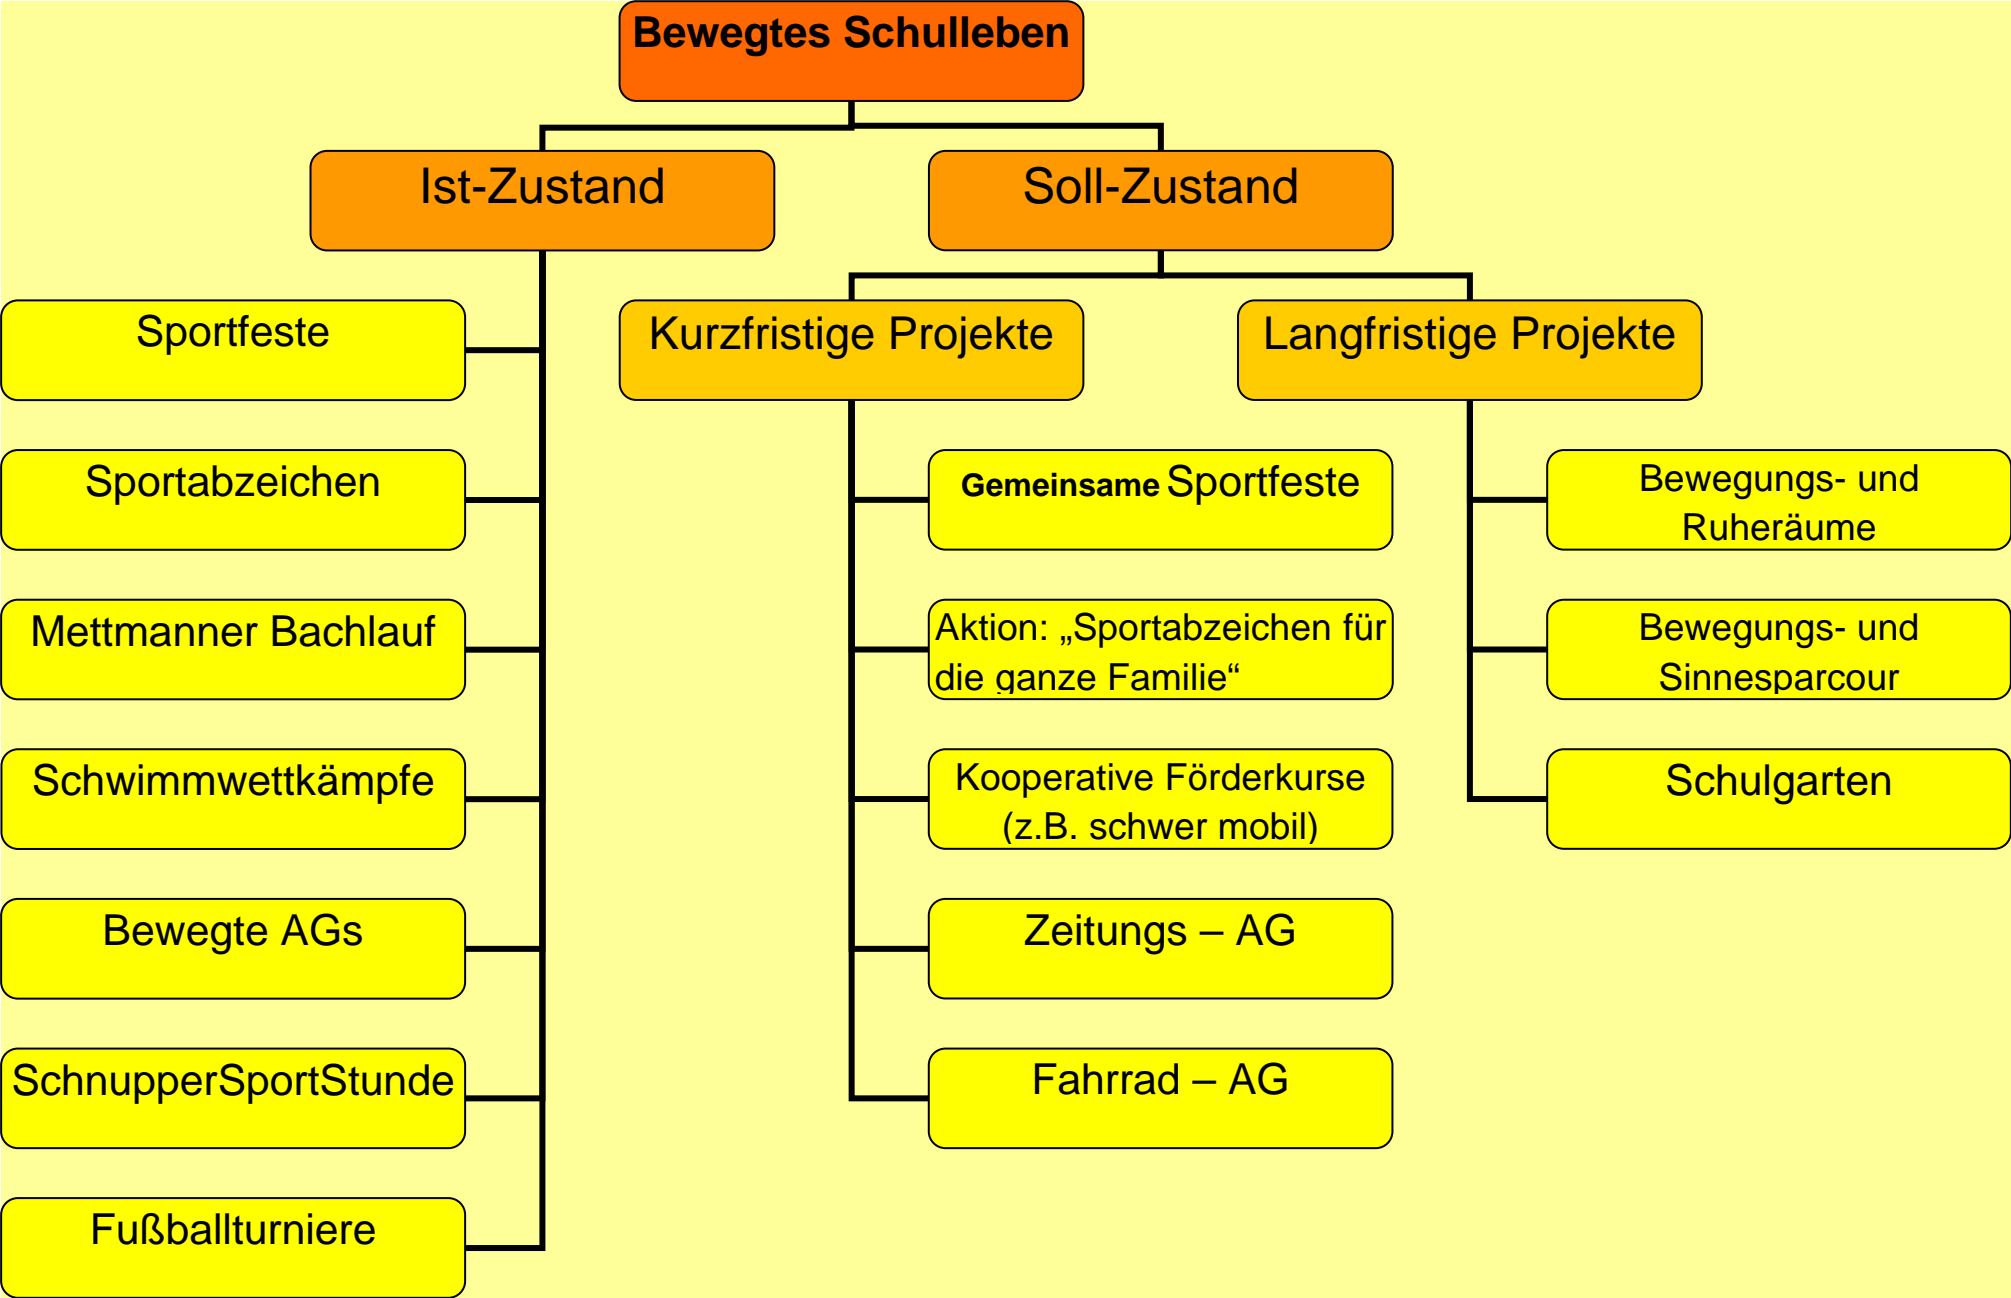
Bewegtes Schulleben

Ist-Zustand

Soll-Zustand

Sportfeste

Sportabzeichen

Mettmanner Bachlauf

Schwimmwettkämpfe

Bewegte AGs

SchnupperSportStunde

Fußballturniere

Kurzfristige Projekte

Gemeinsame Sportfeste

Aktion: „Sportabzeichen für die ganze Familie“

Kooperative Förderkurse (z.B. schwer mobil)

Zeitungs – AG

Fahrrad – AG

Langfristige Projekte

Bewegungs- und Ruheräume

Bewegungs- und Sinnesparcour

Schulgarten